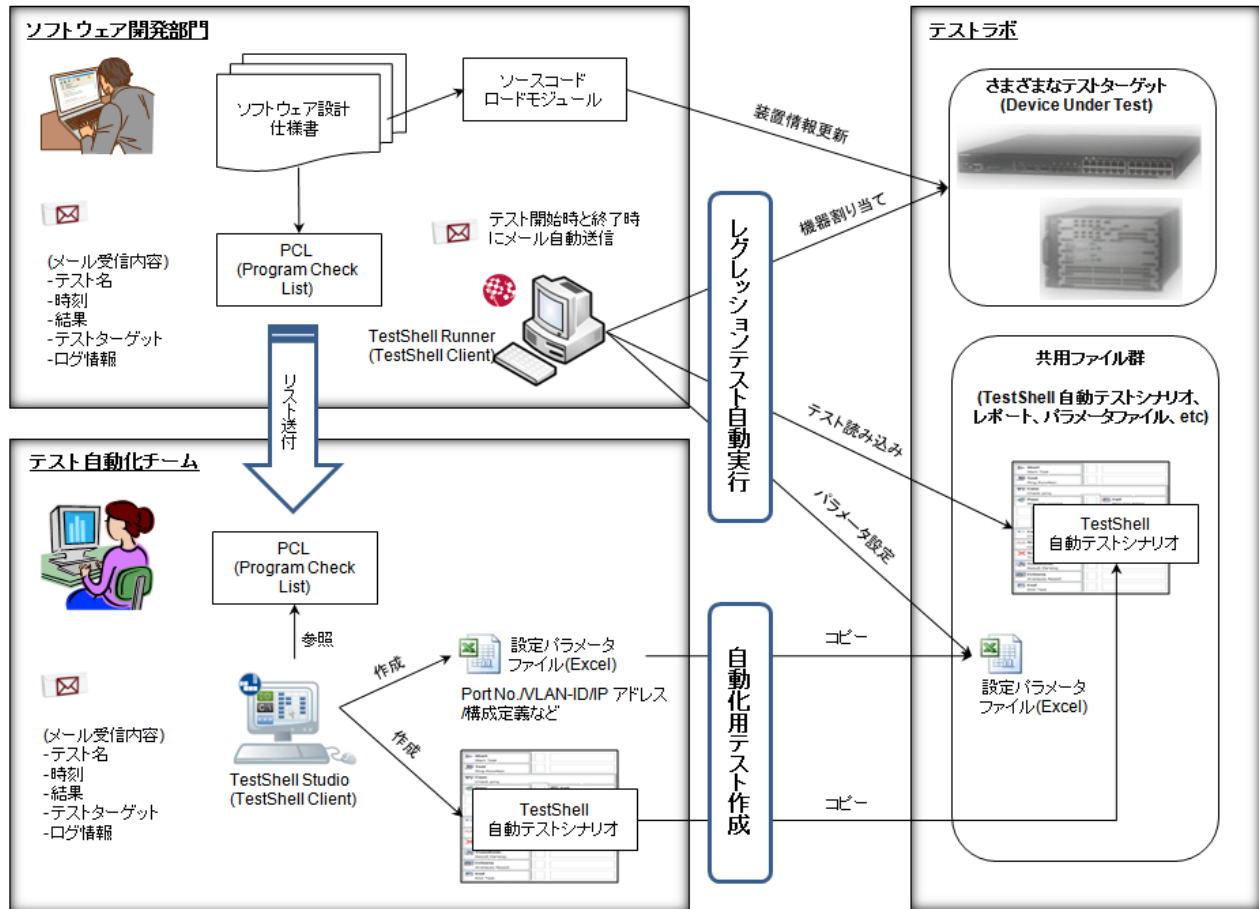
ソフトウェア開発部門

ソフトウェア設計
仕様書

ソースコード
ロードモジュール

PCL
(Program Check
List)

(メール受信内容)
-テスト名
-時刻
-結果
-テスターゲット
-ログ情報

テスト開始時と終了時
にメール自動送信

TestShell Runner
(TestShell Client)

リスト送付

テスト自動化チーム

PCL
(Program Check
List)

参照

(メール受信内容)
-テスト名
-時刻
-結果
-テスターゲット
-ログ情報

TestShell Studio
(TestShell Client)

作成

作成

設定パラメータ
ファイル(Excel)

Port No./VLAN-ID/IP アドレス
/構成定義など

TestShell
自動テストシナリオ

レグレッションテスト自動実行

自動化用テスト作成

装置情報更新

機器割り当て

テスト読み込み

パラメータ設定

コピー

コピー

テストラボ

さまざまなテストターゲット
(Device Under Test)

共用ファイル群

(TestShell 自動テストシナリオ、
レポート、パラメータファイル、etc)

TestShell
自動テストシナリオ

設定パラメータ
ファイル(Excel)